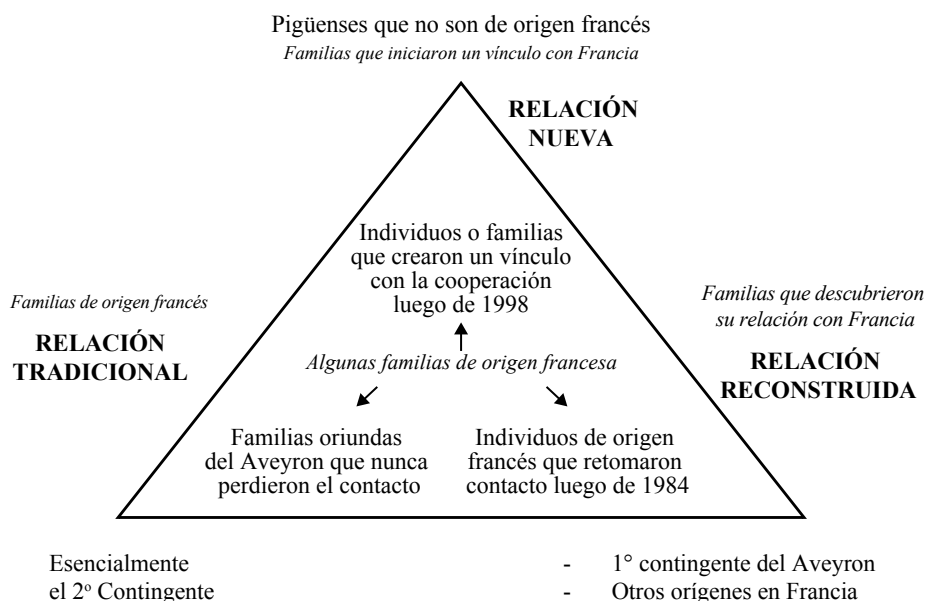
Pigüenses que no son de origen francés
*Familias que iniciaron un vínculo con Francia*

**RELACIÓN NUEVA**

Individuos o familias que crearon un vínculo con la cooperación luego de 1998

*Familias de origen francés*

**RELACIÓN TRADICIONAL**

*Familias que descubrieron su relación con Francia*

**RELACIÓN RECONSTRUIDA**

*Algunas familias de origen francesa*

Familias oriundas del Aveyron que nunca perdieron el contacto

Individuos de origen francés que retomaron contacto luego de 1984

Esencialmente el 2º Contingente

- 1° contingente del Aveyron
- Otros orígenes en Francia